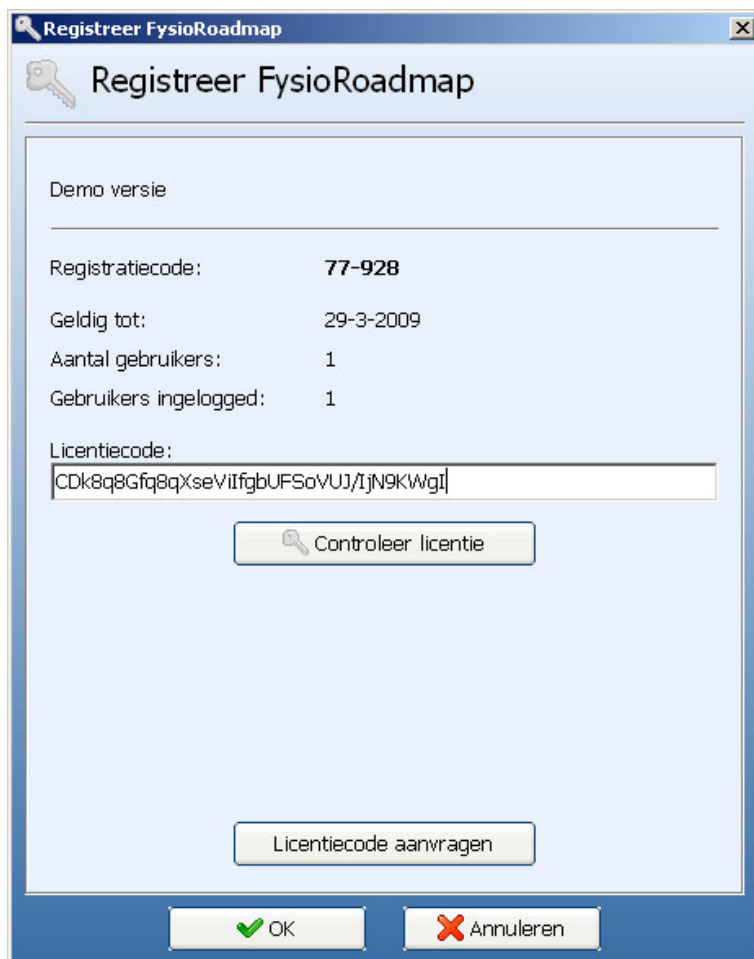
Registreer FysioRoadmap

Registreer FysioRoadmap

Demo versie

Registratiecode: **77-928**

Geldig tot: 29-3-2009

Aantal gebruikers: 1

Gebruikers ingelogged: 1

Licentiecode:

CDk8q8Gfq8qXseViIfgbUFSoVUJ/IjN9KWgI

Controleer licentie

Licentiecode aanvragen

OK

Annuleren